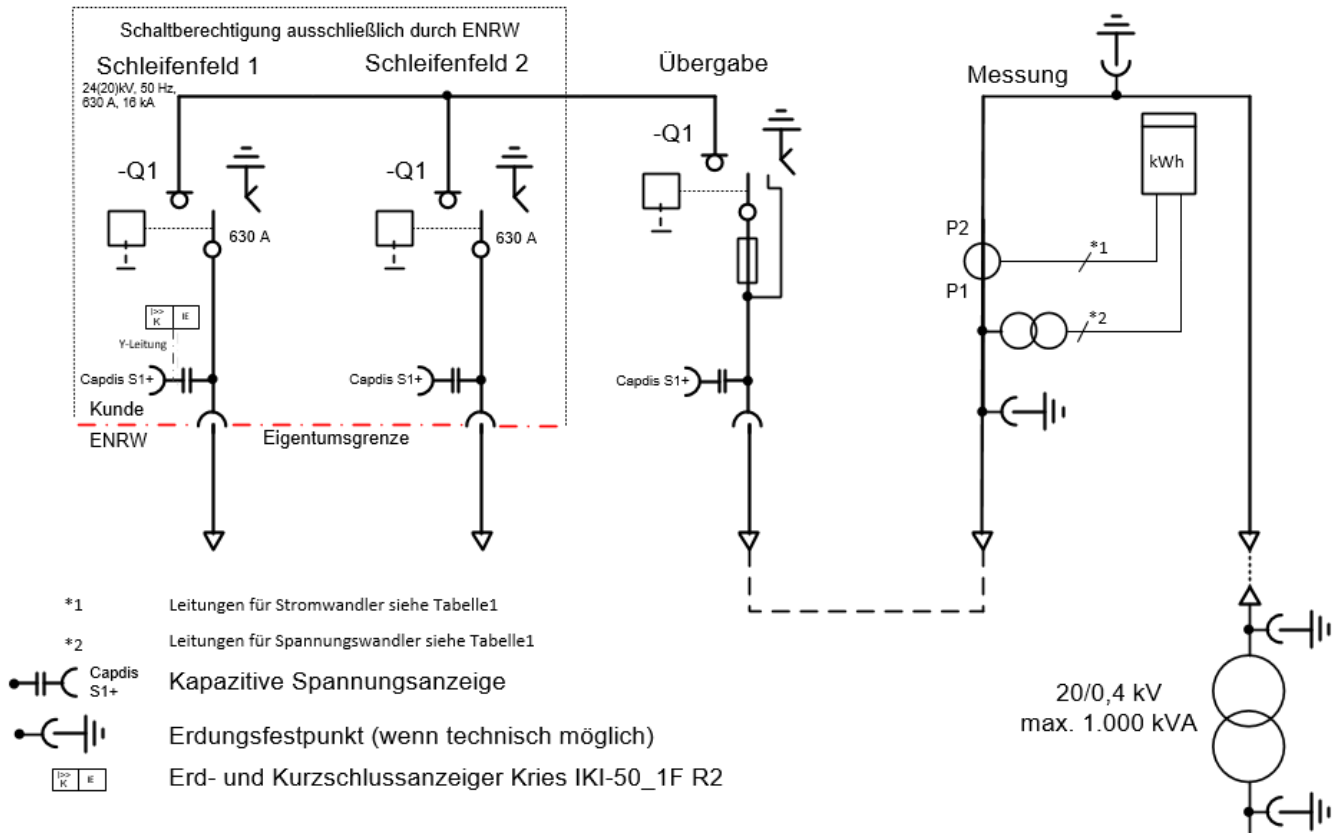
Schaltberechtigung ausschließlich durch ENRW

Schleifenfeld 1

Schleifenfeld 2

Übergabe

Messung

24(20)kV, 50 Hz, 630 A, 16 kA

-Q1

-Q1

-Q1

630 A

630 A

kWh

P2

P1

*1

*2

I>> K

IE

Y-Leitung

Capdis S1+

Capdis S1+

Capdis S1+

Kunde

ENRW

Eigentumsgrenze

*1 Leitungen für Stromwandler siehe Tabelle1

*2 Leitungen für Spannungswandler siehe Tabelle1

Capdis S1+ Kapazitive Spannungsanzeige

Erdungsfestpunkt (wenn technisch möglich)

I>> K IE Erd- und Kurzschlussanzeiger Kries IKI-50_1F R2

20/0,4 kV
max. 1.000 kVA